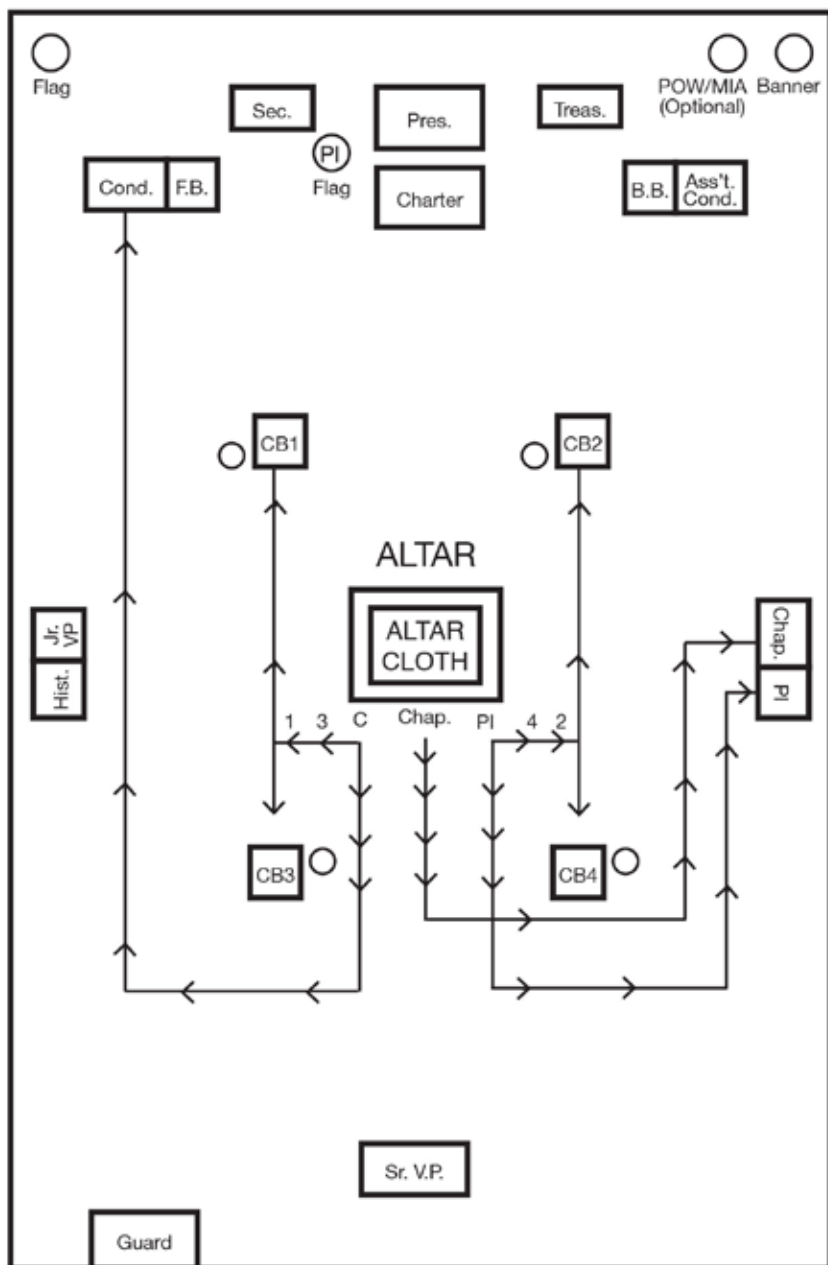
Flag

POW/MIA (Optional)

Banner

Sec.

Pres.

Treas.

PI Flag

Cond.

F.B.

Charter

B.B.

Ass't. Cond.

CB1

CB2

ALTAR

ALTAR CLOTH

Jr. VP

Hist.

Chap.

PI

1

3

C

Chap.

PI

4

2

CB3

CB4

Sr. V.P.

Guard